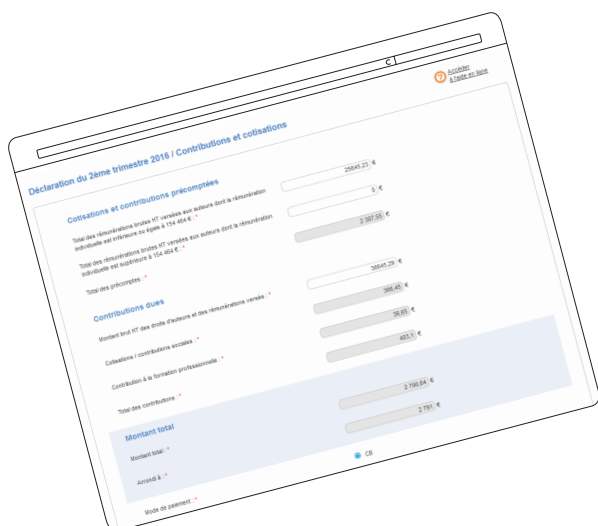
C

Accéder à l'aide en ligne

Déclaration du 2ème trimestre 2016 / Contributions et cotisations

Cotisations et contributions précomptées

Total des rémunérations brutes HT versées aux auteurs dont la rémunération individuelle est inférieure ou égale à 154 464 € : *

35645,23 €

Total des rémunérations brutes HT versées aux auteurs dont la rémunération individuelle est supérieure à 154 464 € : *

0 €

2 397,55 €

Total des précomptes : *

35645,23 €

Contributions dues

Montant brut HT des droits d'auteurs et des rémunérations versés : *

386,45 €

Cotisations / contributions sociales : *

35,65 €

Contribution à la formation professionnelle : *

463,1 €

Total des contributions : *

2 790,64 €

Montant total

Montant total : *

2 791 €

Arrondi à : *

CB

Mode de paiement : *